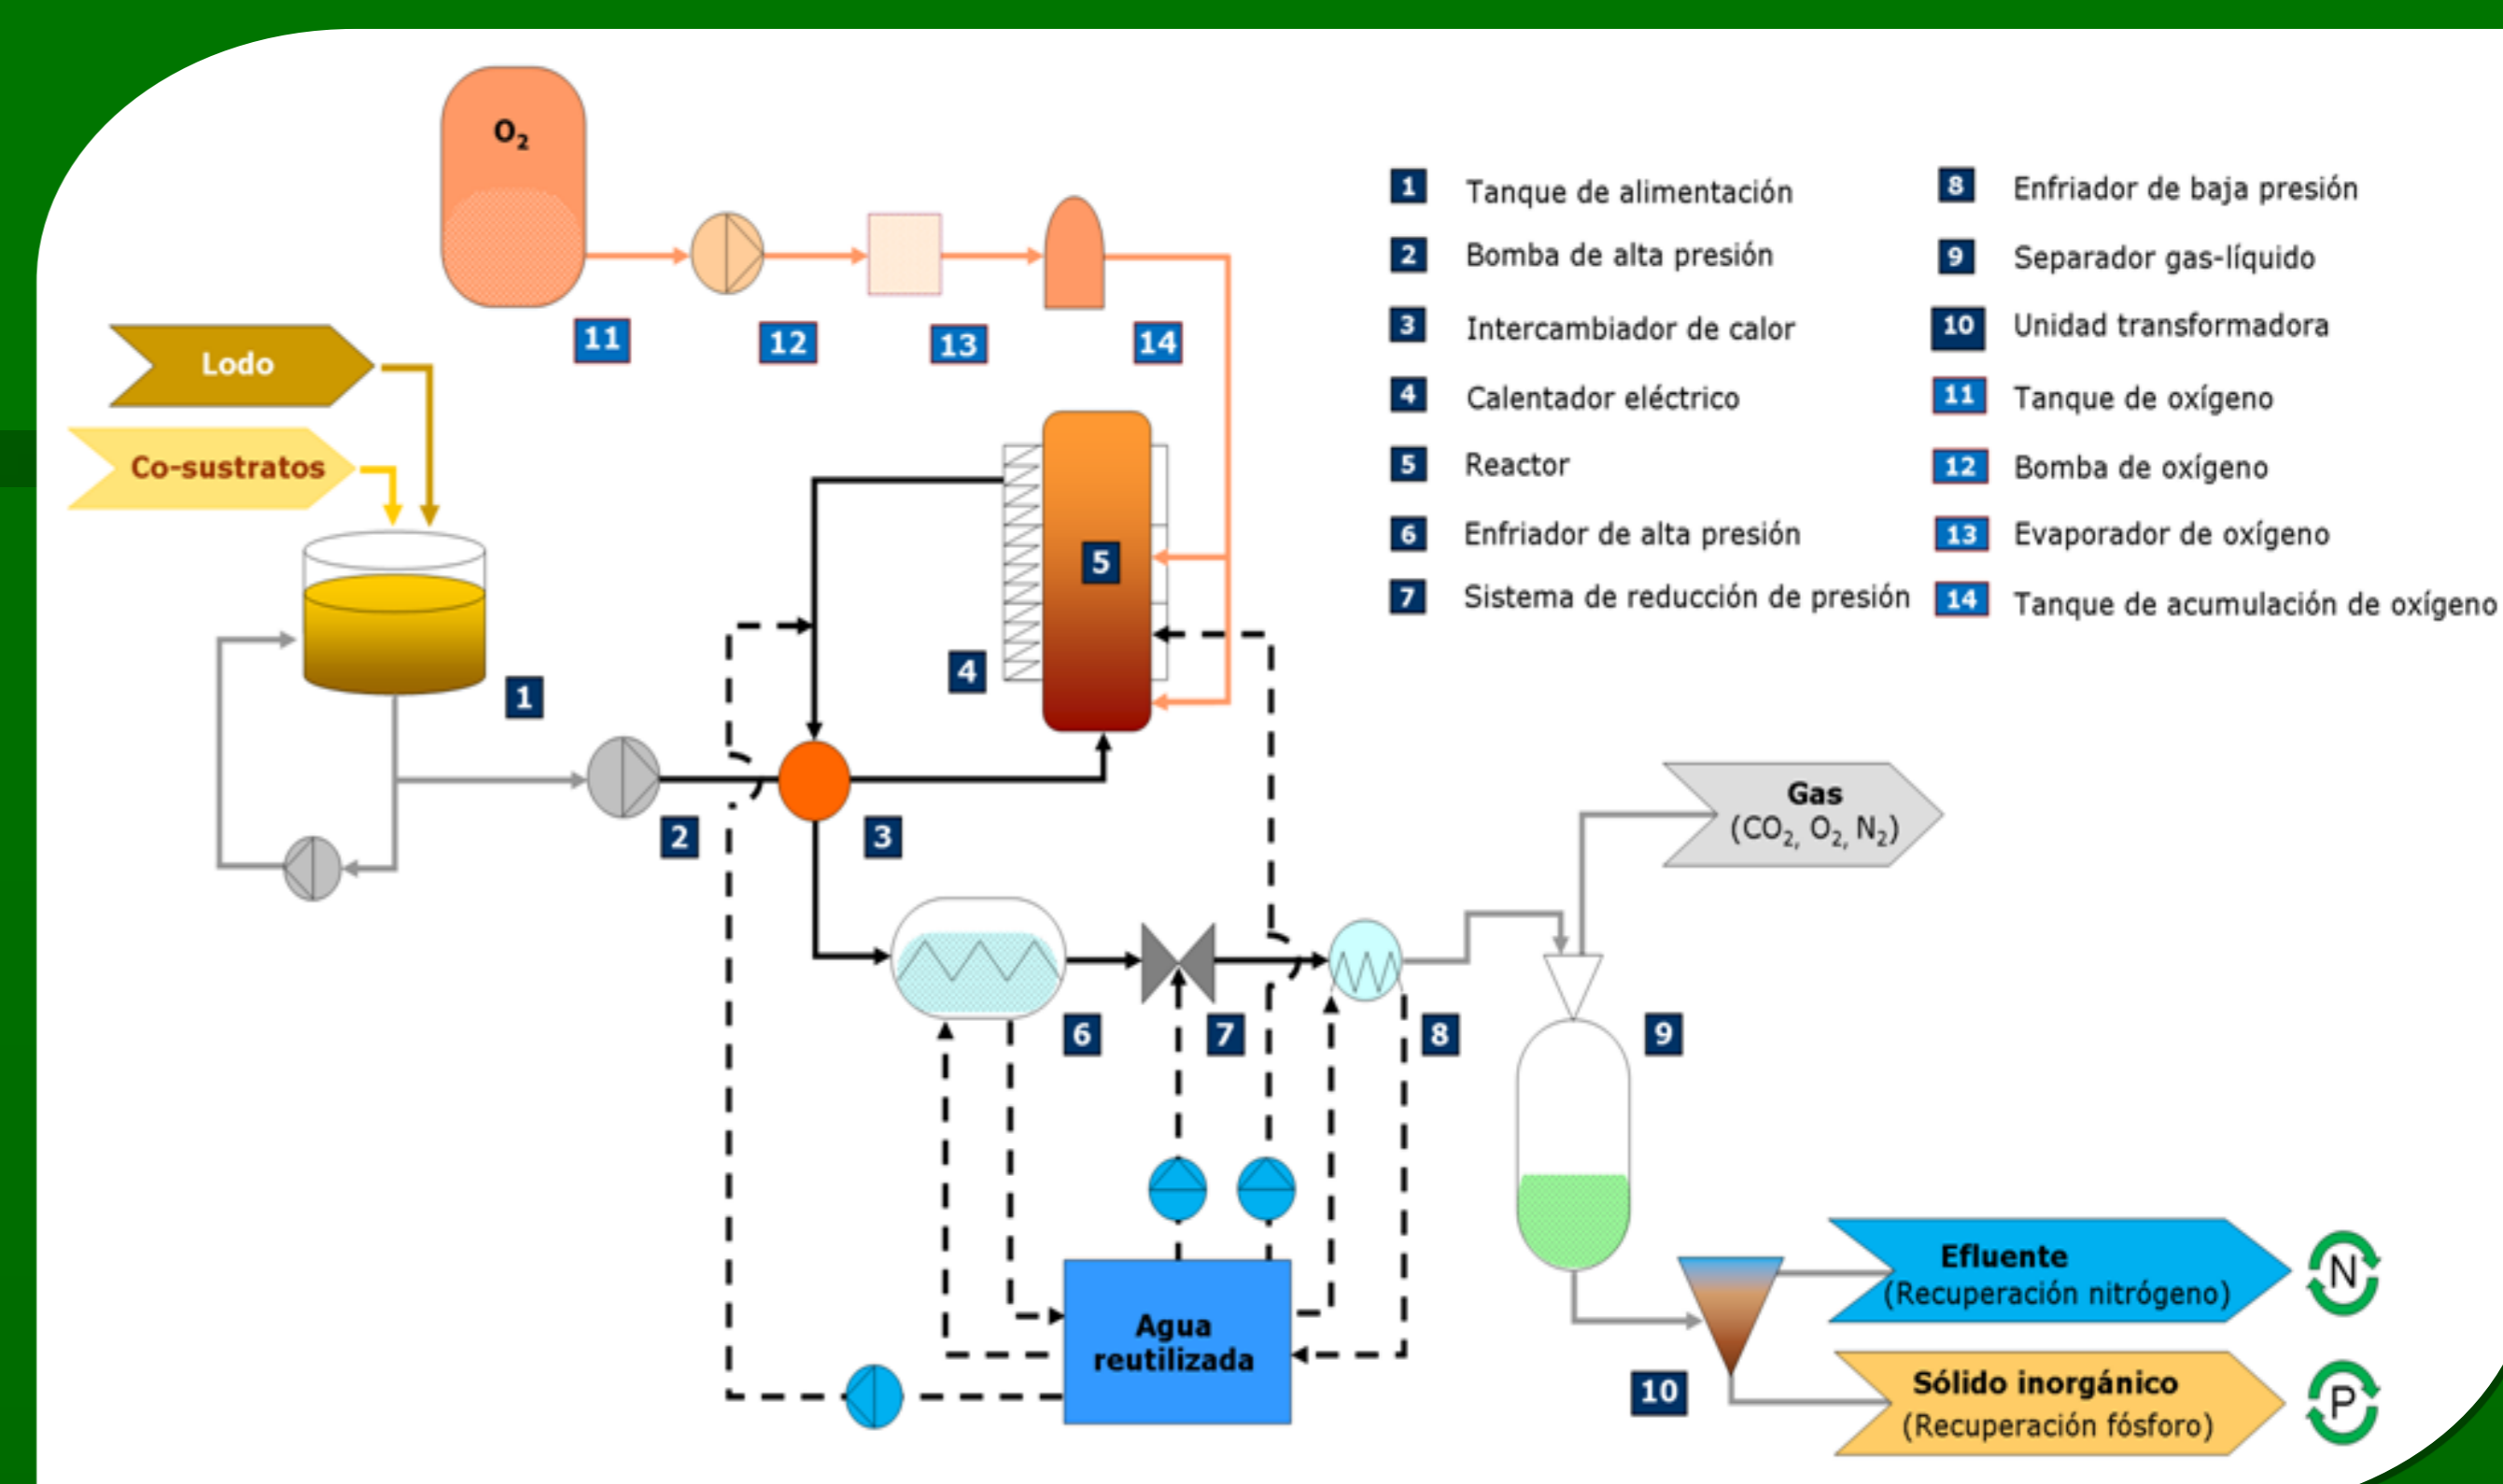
$O_2$

11 12 13 14

Lodo

Co-sustratos

1

2

3

4

5

6

7

8

9

10

Gas
($CO_2$, $O_2$, $N_2$)

Agua reutilizada

Efluente
(Recuperación nitrógeno)

N

Sólido inorgánico
(Recuperación fósforo)

P

1 Tanque de alimentación
2 Bomba de alta presión
3 Intercambiador de calor
4 Calentador eléctrico
5 Reactor
6 Enfriador de alta presión
7 Sistema de reducción de presión
8 Enfriador de baja presión
9 Separador gas-líquido
10 Unidad transformadora
11 Tanque de oxígeno
12 Bomba de oxígeno
13 Evaporador de oxígeno
14 Tanque de acumulación de oxígeno